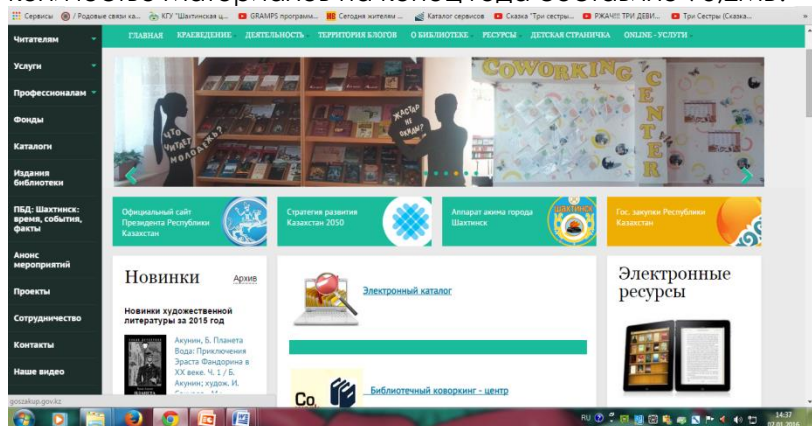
Сервисы / Родовые связи ка... КГУ "Шахтинская ц... GRAMPS програма... Сегодня жителям ... Каталог сервисов Сказка "Три сестры... РЖАЧ!!! ТРИ ДЕВИ... Три Сестры (Сказка...

ГЛАВНАЯ КРАЕВЕДЕНИЕ ДЕЯТЕЛЬНОСТЬ ТЕРРИТОРИЯ БЛОГОВ О БИБЛИОТЕКЕ РЕСУРСЫ ДЕТСКАЯ СТРАНИЧКА ONLINE - УСЛУГИ

Читателям
Услуги
Профессионалам
Фонды
Каталоги
Издания библиотеки
ПБД: Шахтинск: время, события, факты
Анонс мероприятий
Проекты
Сотрудничество
Контакты
Наше видео

ЧТО ЧИТАЕТ МОЛОДЕЖЬ?
ЖАСТАР НЕ ОҚИДЫ?
COWORKING CENTER

Официальный сайт Президента Республики Казахстан
Стратегия развития Казахстан 2050
Аппарат акима города Шахтинск
Гос. закупки Республики Казахстан

Новинки Архив
Новинки художественной литературы за 2015 год
Акунин, Б. Планета Вода: Приключения Эраста Фандорина в XX веке. Ч. 1 / Б. Акунин; худож. И. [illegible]

Электронный каталог

Библиотечный коворкинг - центр

Электронные ресурсы

goszakup.gov.kz

RU 14:37